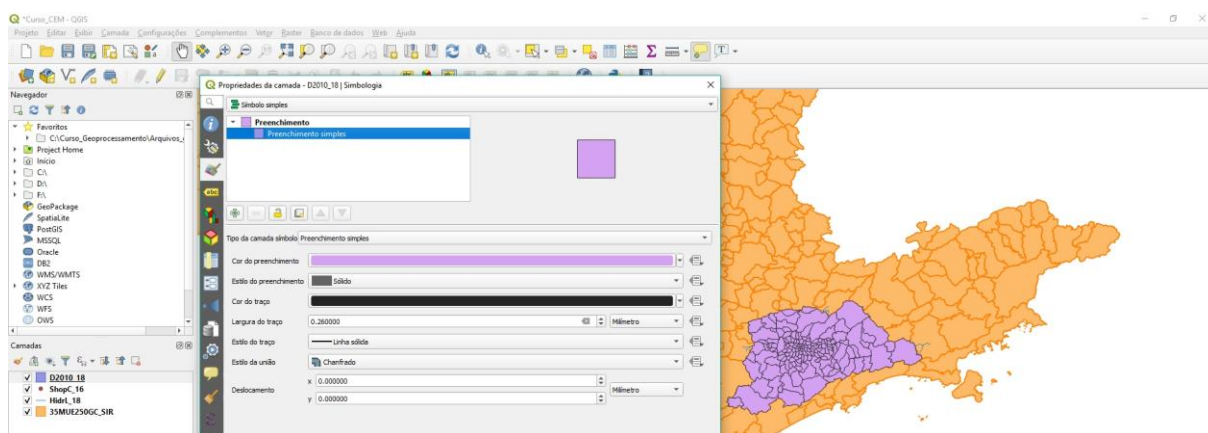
*Curso_CEM - QGIS

Projeto Editar Exibir Camada Configurações Complementos Vetor Raster Banco de dados Web Ajuda

Navegador

Favoritos
C:\Curso_Geoprocessamento\Arquivos_
Project Home
Início
C:\
D:\
F:\
GeoPackage
SpatiaLite
PostGIS
MSSQL
Oracle
DB2
WMS/WMTS
XYZ Tiles
WCS
WFS
OWS

Camadas

D2010_18
ShopC_16
Hidrl_18
35MUE250GC_SIR

Propriedades da camada - D2010_18 | Simbologia

Símbolo simples

Preenchimento
Preenchimento simples

Tipo da camada símbolo Preenchimento simples

Cor do preenchimento

Estilo do preenchimento Sólido

Cor do traço

Largura do traço 0.260000 Milímetro

Estilo do traço Linha sólida

Estilo da união Chanfrado

Deslocamento x 0.000000 y 0.000000 Milímetro